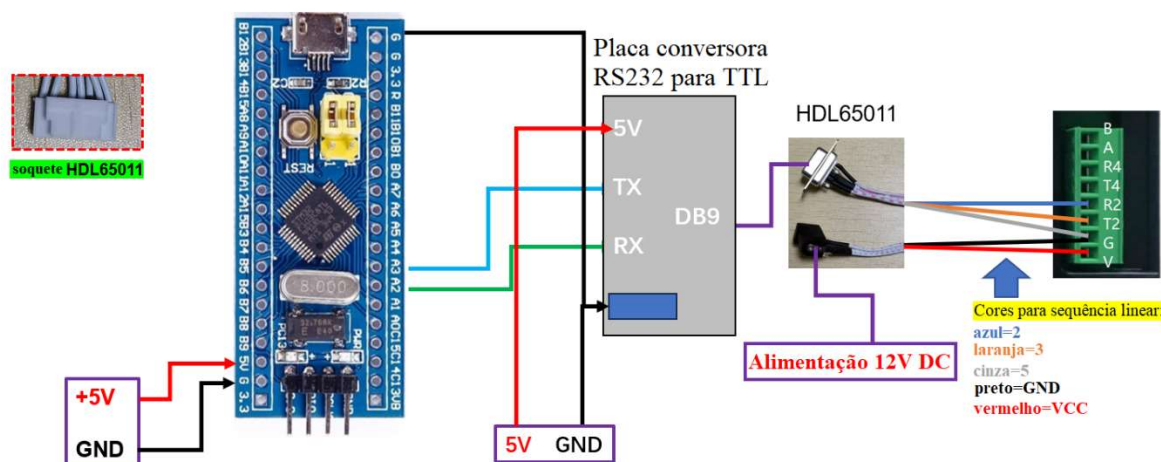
soquete HDL65011

B12 B13 B14 B15 A8 A9 A10 A11 A12 A15 B3 B4 B5 B6 B7 B8 B9 5V G 3.3

G G 3.3 R B11 B10 B1 B0 A7 A6 A5 A4 A3 A2 A1 A0 C15 C14 C13 VB

REST

8.000

PC13 PWR

Placa conversora RS232 para TTL

5V

TX

RX

DB9

HDL65011

B
A
R4
T4
R2
T2
G
V

Cores para sequência linear:
azul=2
laranja=3
cinza=5
preto=GND
vermelho=VCC

Alimentação 12V DC

+5V

GND

5V GND